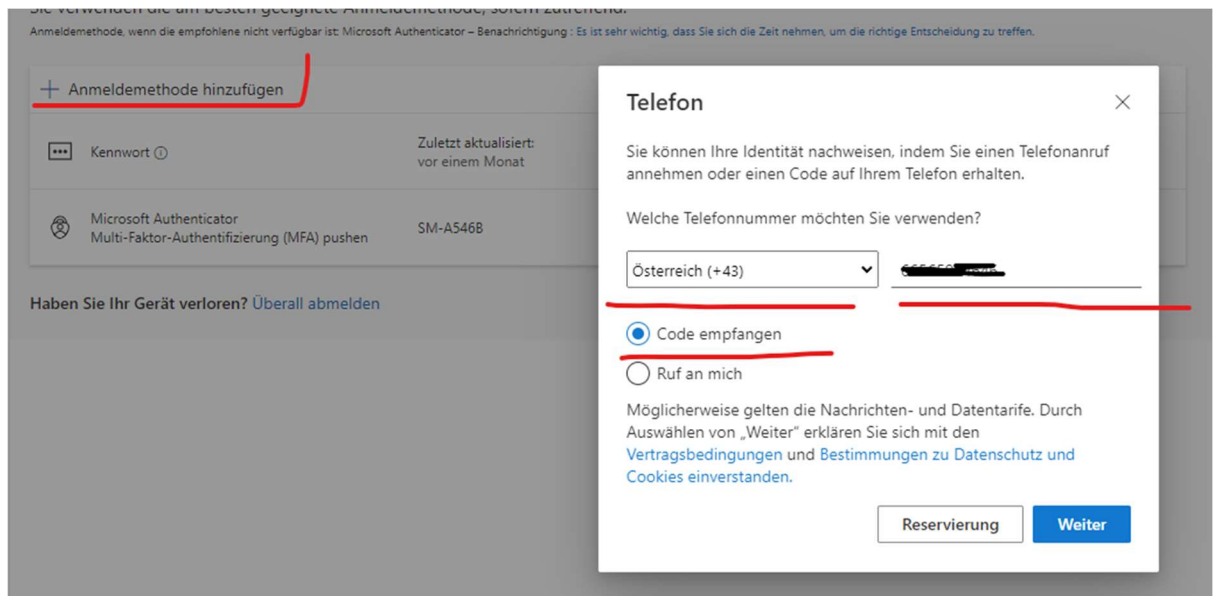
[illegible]

Anmeldemethode, wenn die empfohlene nicht verfügbar ist: Microsoft Authenticator – Benachrichtigung : Es ist sehr wichtig, dass Sie sich die Zeit nehmen, um die richtige Entscheidung zu treffen.

+ Anmeldemethode hinzufügen

Kennwort

Zuletzt aktualisiert: vor einem Monat

Microsoft Authenticator
Multi-Faktor-Authentifizierung (MFA) pushen

SM-A546B

Haben Sie Ihr Gerät verloren? Überall abmelden

Telefon

Sie können Ihre Identität nachweisen, indem Sie einen Telefonanruf annehmen oder einen Code auf Ihrem Telefon erhalten.

Welche Telefonnummer möchten Sie verwenden?

Österreich (+43)

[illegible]

Code empfangen

Ruf an mich

Möglicherweise gelten die Nachrichten- und Datentarife. Durch Auswählen von „Weiter" erklären Sie sich mit den Vertragsbedingungen und Bestimmungen zu Datenschutz und Cookies einverstanden.

Reservierung

Weiter